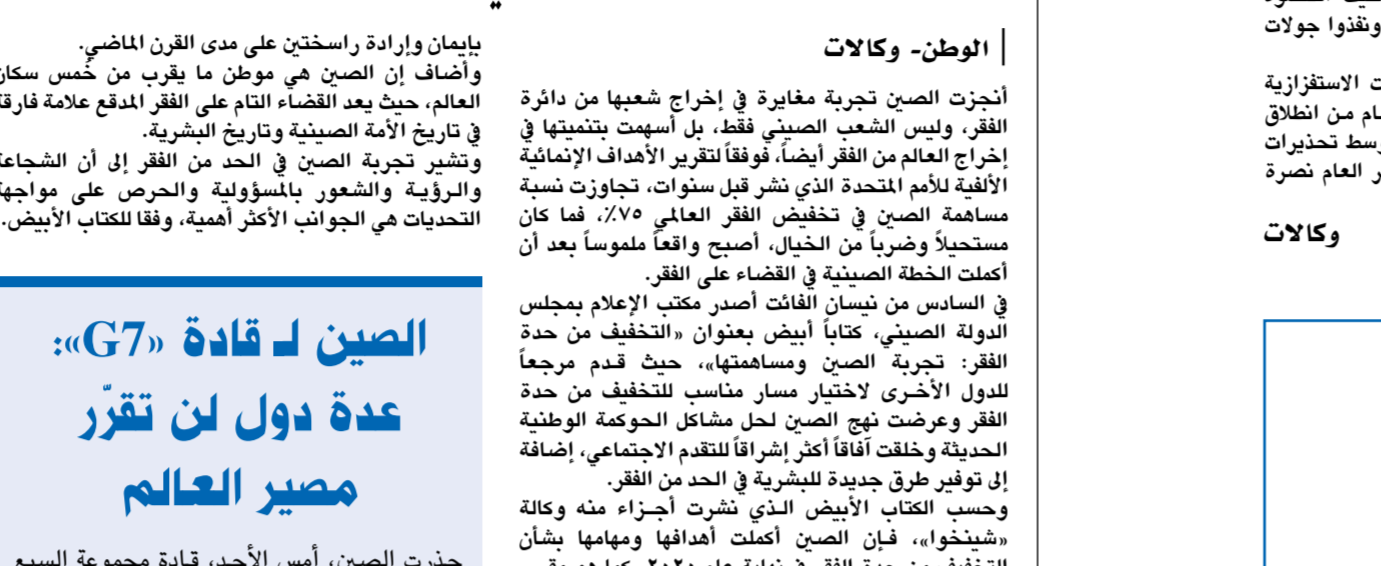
ونفذوا جولات

ت الاستفزازية
ام من انطلاق
رسط تحذيرات
ر العام نصرة

وكالات

الوطن- وكالات

أنجزت الصين تجربة مغايرة في إخراج شعبها من دائرة الفقر، وليس الشعب الصيني فقط، بل أسهمت بتنميتها في إخراج العالم من الفقر أيضاً، فوفقاً لتقرير الأهداف الإنمائية الألفية للأمم المتحدة الذي نشر قبل سنوات، تجاوزت نسبة مساهمة الصين في تخفيض الفقر العالمي ٧٥٪، فما كان مستحيلاً وضرباً من الخيال، أصبح واقعاً ملموساً بعد أن أكملت الخطة الصينية في القضاء على الفقر.
في السادس من نيسان الفائت أصدر مكتب الإعلام بمجلس الدولة الصيني، كتاباً أبيض بعنوان «التخفيف من حدة الفقر: تجربة الصين ومساهمتها»، حيث قدم مرجعاً للدول الأخرى لاختيار مسار مناسب للتخفيف من حدة الفقر وعرضت نهج الصين لحل مشاكل الحوكمة الوطنية الحديثة وخلقت آفاقاً أكثر إشراقاً للتقدم الاجتماعي، إضافة إلى توفير طرق جديدة للبشرية في الحد من الفقر.
وحسب الكتاب الأبيض الذي نشرت أجزاء منه وكالة «شينخوا»، فإن الصين أكملت أهدافها ومهامها بشأن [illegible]

بإيمان وإرادة راسختين على مدى القرن الماضي.
وأضاف إن الصين هي موطن ما يقرب من خمس سكان العالم، حيث يعد القضاء التام على الفقر المدقع علامة فارقة في تاريخ الأمة الصينية وتاريخ البشرية.
وتشير تجربة الصين في الحد من الفقر إلى أن الشجاعة والرؤية والشعور بالمسؤولية والحرص على مواجهة التحديات هي الجوانب الأكثر أهمية، وفقا للكتاب الأبيض.

الصين لـ قادة «G7»: عدة دول لن تقرّر مصير العالم

حذرت الصين، أمس الأحد، قادة مجموعة السبع